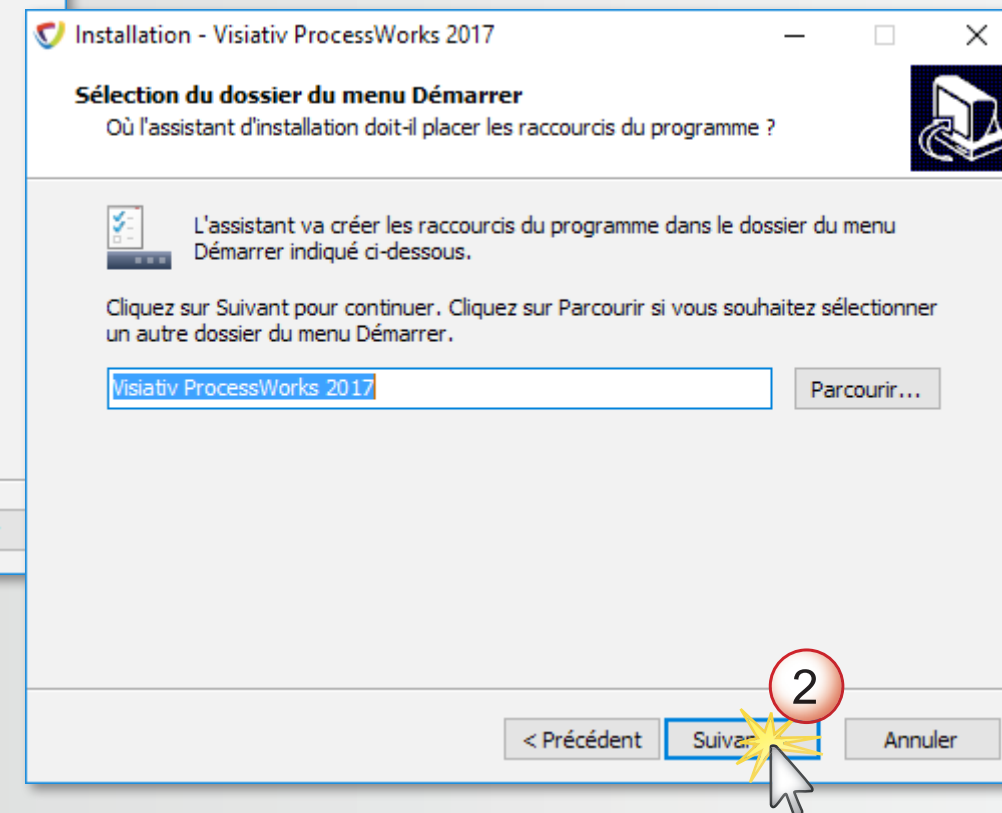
Installation - Visiativ ProcessWorks 2017

Sélection du dossier du menu Démarrer
Où l'assistant d'installation doit-il placer les raccourcis du programme ?

L'assistant va créer les raccourcis du programme dans le dossier du menu Démarrer indiqué ci-dessous.

Cliquez sur Suivant pour continuer. Cliquez sur Parcourir si vous souhaitez sélectionner un autre dossier du menu Démarrer.

Visiativ ProcessWorks 2017

Parcourir...

2

< Précédent

Suivan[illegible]

Annuler